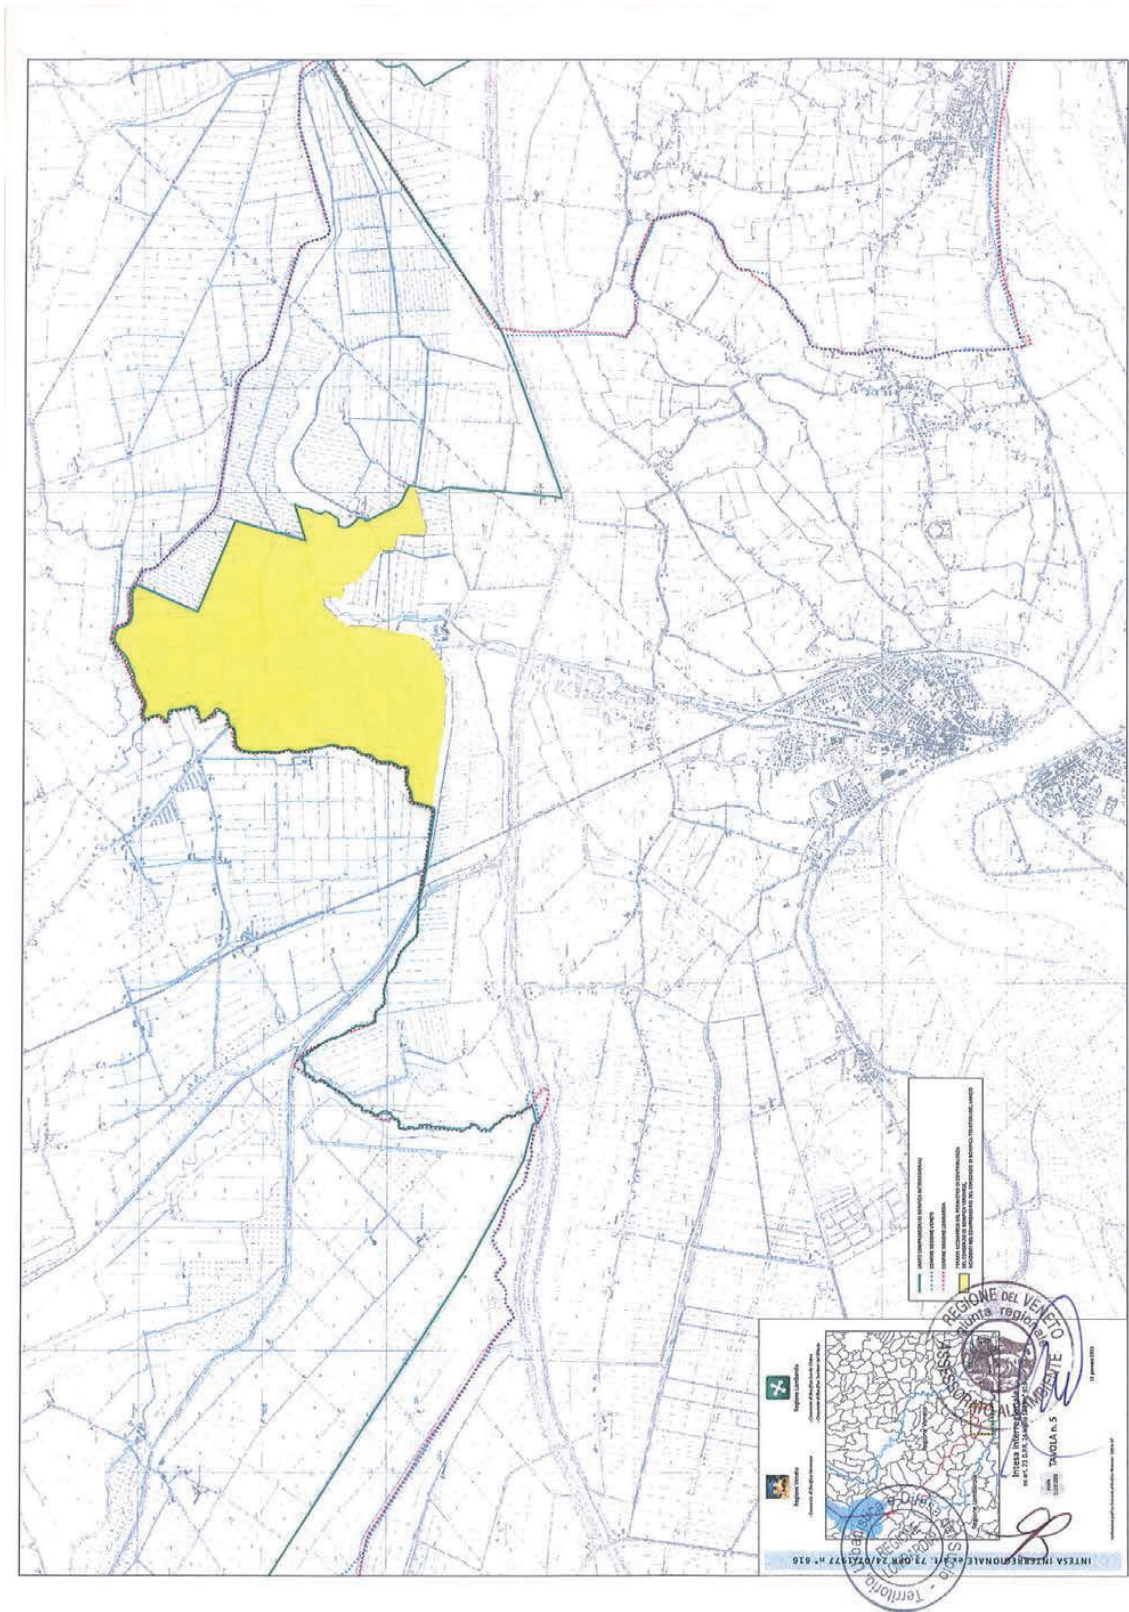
INTESA INTERREGIONALE ex Art. 73 DPR 24/07/1977 n° 616

Regione Veneto

Regione Lombardia

Intesa Interregionale
ex art. 73 D.P.R. 24 luglio 1977 n. 616

TAVOLA n. 5

REGIONE DEL VENETO
giunta regionale
ASSESSORATO ALL'AMBIENTE

Territorio Lombardo Regione Lombardia Dire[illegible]

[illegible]